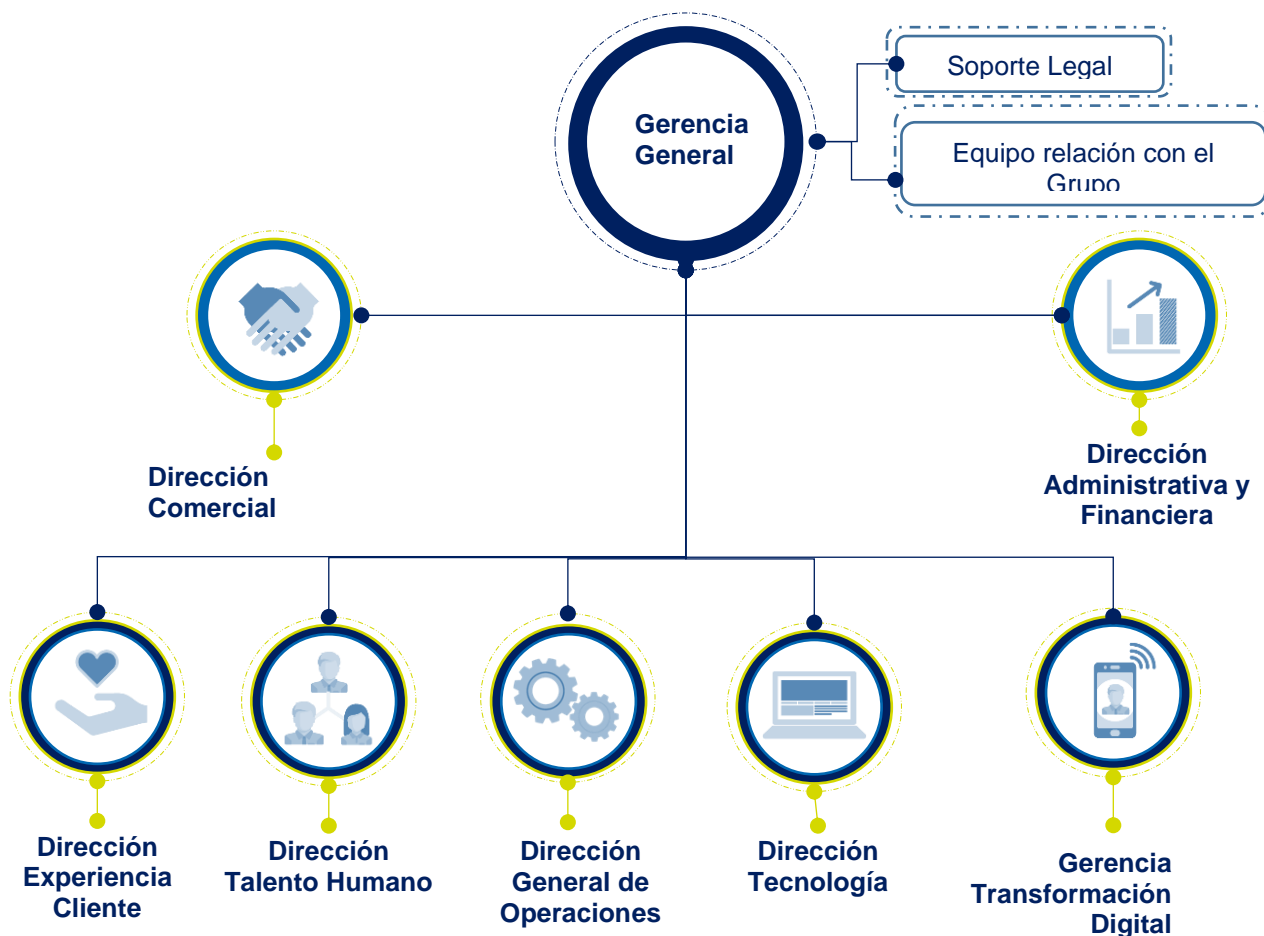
Gerencia General

Soporte Legal

Equipo relación con el Grupo

Dirección Comercial

Dirección Administrativa y Financiera

Dirección Experiencia Cliente

Dirección Talento Humano

Dirección General de Operaciones

Dirección Tecnología

Gerencia Transformación Digital